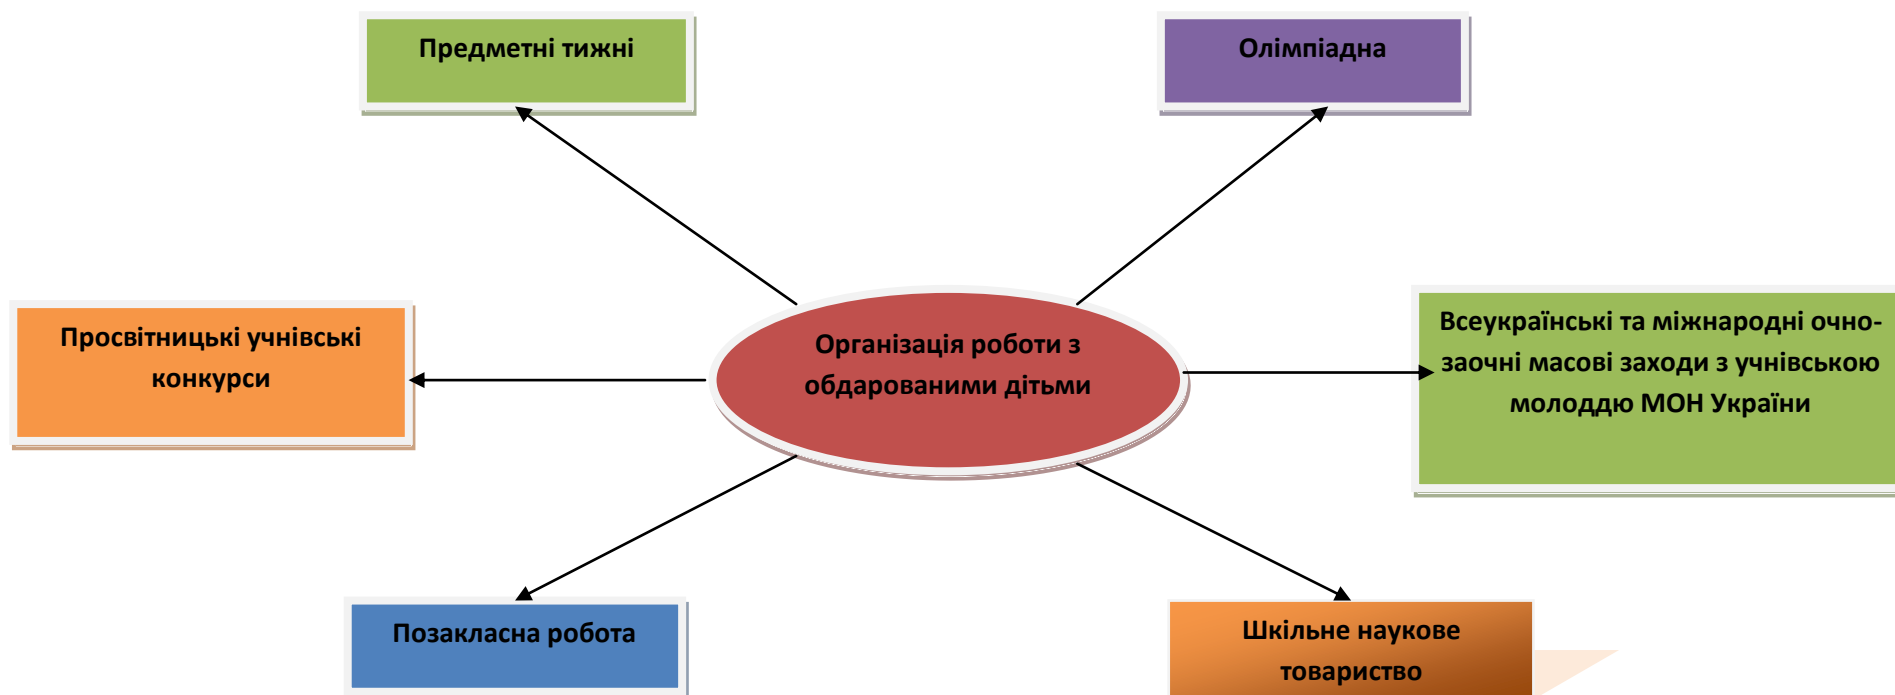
Предметні тижні

Олімпіадна

Просвітницькі учнівські конкурси

Організація роботи з обдарованими дітьми

Всеукраїнські та міжнародні очно-заочні масові заходи з учнівською молоддю МОН України

Позакласна робота

Шкільне наукове товариство